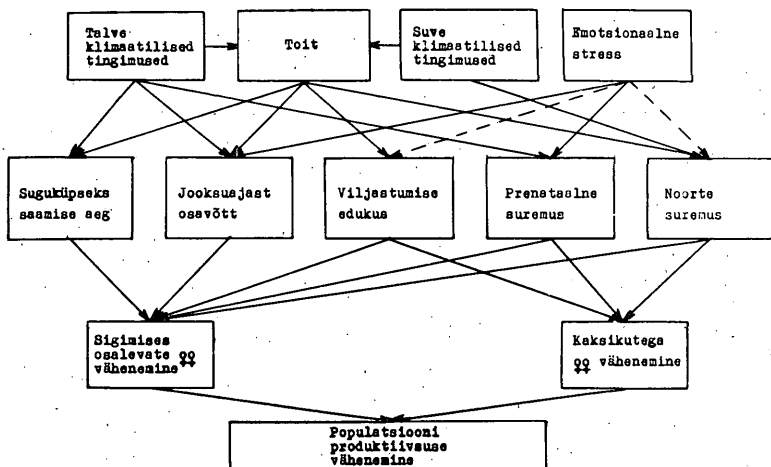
Talve klimaatilised tingimused

Toit

Suve klimaatilised tingimused

Emotsionaalne stress

Suguküpseks saamise aeg

Jooksuajast osavõtt

Viljastumise edukus

Prenataalne suremus

Noorte suremus

Sigimises osalevate ♀♀ vähenemine

Kaksikutega ♀♀ vähenemine

Populatsiooni produktiivsuse vähenemine